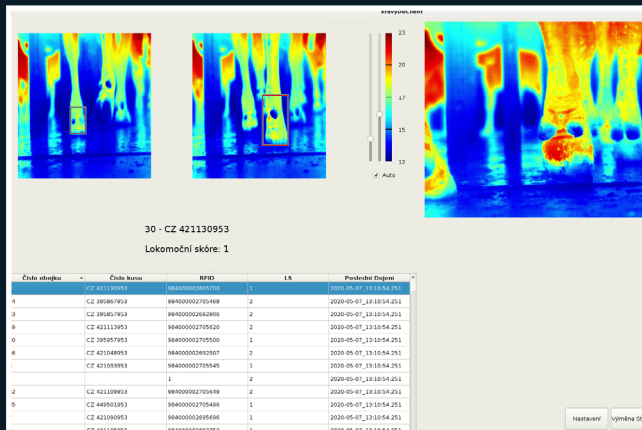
kravyDochení

23
20
17
15
13
Auto

30 - CZ 421130953

Lokomoční skóre: 1

| Číslo obojku | Číslo kusu | RFID | LS | Poslední Dojení |
|---|---|---|---|---|
| | CZ 421130953 | 984000002695780 | 1 | 2020-05-07_13:10:54.251 |
| 4 | CZ 395867953 | 984000002705468 | 2 | 2020-05-07_13:10:54.251 |
| 3 | CZ 395857953 | 984000002692906 | 2 | 2020-05-07_13:10:54.251 |
| 9 | CZ 421113953 | 984000002705620 | 2 | 2020-05-07_13:10:54.251 |
| 0 | CZ 395957953 | 984000002705500 | 1 | 2020-05-07_13:10:54.251 |
| 6 | CZ 421048953 | 984000002692607 | 2 | 2020-05-07_13:10:54.251 |
| | CZ 421093953 | 984000002705545 | 1 | 2020-05-07_13:10:54.251 |
| | | 1 | 2 | 2020-05-07_13:10:54.251 |
| 2 | CZ 421109953 | 984000002705649 | 2 | 2020-05-07_13:10:54.251 |
| 5 | CZ 440501953 | 984000002705496 | 1 | 2020-05-07_13:10:54.251 |
| | CZ 421090953 | 984000002695696 | 1 | 2020-05-07_13:10:54.251 |

Nastavení
Výměna St